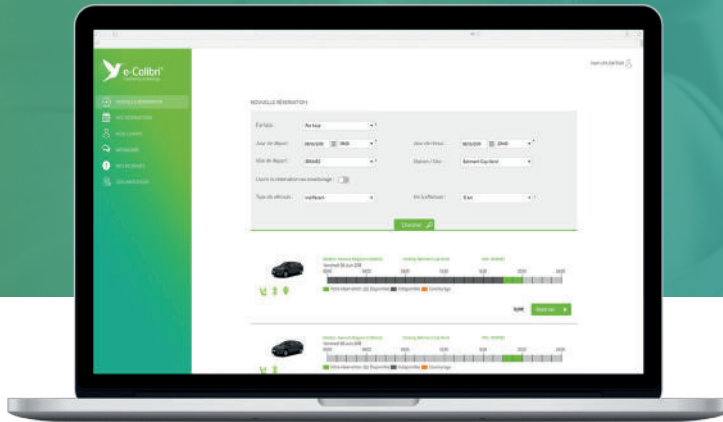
e-Colibri

NOUVELLE RÉSERVATION

Forfait :
Jour de départ :
Ville de départ :
Jour de retour :
Station / Site :
Ouvrir la réservation au covoiturage :
Type de véhicule :
Km à effectuer :

Chercher

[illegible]

Réserver